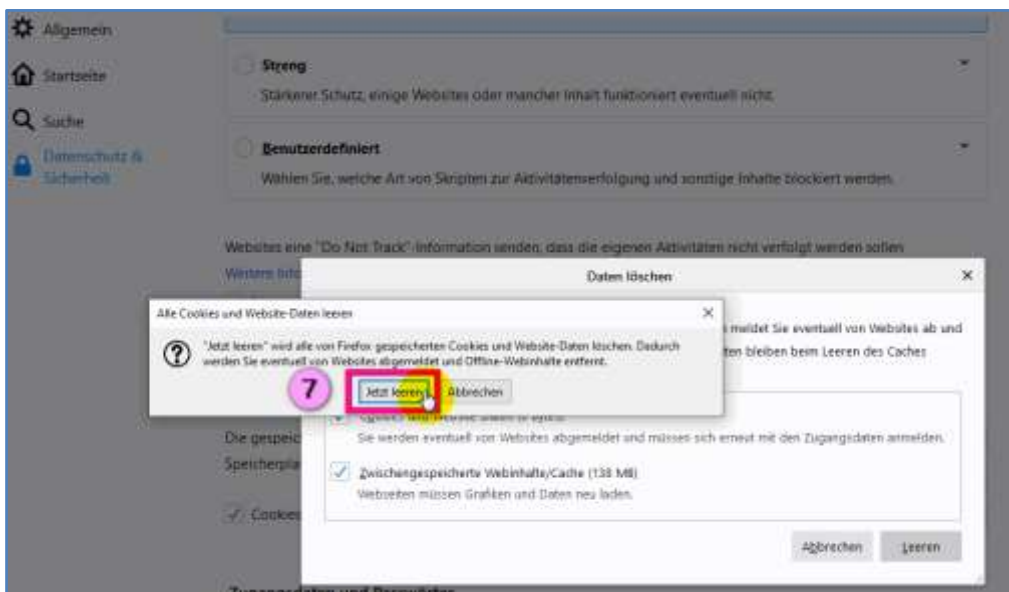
Allgemein

Startseite

Suche

Datenschutz & Sicherheit

Streng

Stärkerer Schutz, einige Websites oder mancher Inhalt funktioniert eventuell nicht.

Benutzerdefiniert

Wählen Sie, welche Art von Skripten zur Aktivitätenverfolgung und sonstige Inhalte blockiert werden.

Websites eine "Do Not Track"-Information senden, dass die eigenen Aktivitäten nicht verfolgt werden sollen

Weitere Info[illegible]

Daten löschen

Alle Cookies und Website-Daten leeren

"Jetzt leeren" wird alle von Firefox gespeicherten Cookies und Website-Daten löschen. Dadurch werden Sie eventuell von Websites abgemeldet und Offline-Webinhalte entfernt.

7

Jetzt leeren

Abbrechen

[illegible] meldet Sie eventuell von Websites ab und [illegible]ten bleiben beim Leeren des Caches

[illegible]

Sie werden eventuell von Websites abgemeldet und müssen sich erneut mit den Zugangsdaten anmelden.

Zwischengespeicherte Webinhalte/Cache (138 MB)

Webseiten müssen Grafiken und Daten neu laden.

Die gespeic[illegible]

Speicherpla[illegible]

Cookies

Abbrechen

Leeren

Zugangsdaten und Passwörter